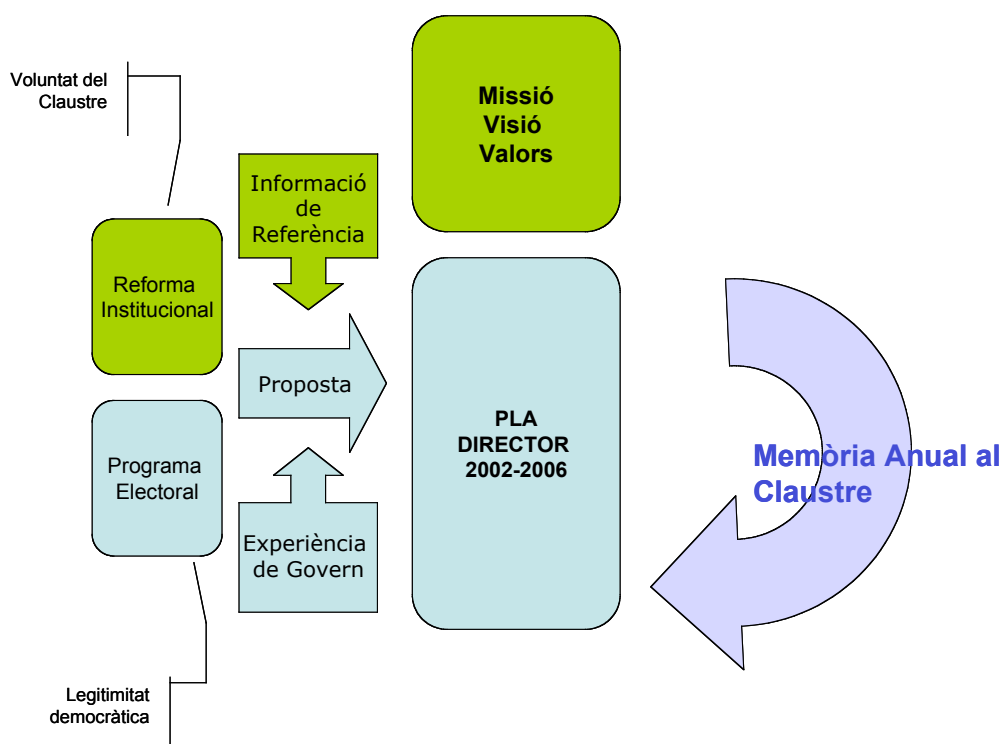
Voluntat del Claustre

Missió
Visió
Valors

Informació de Referència

Reforma Institucional

Proposta

PLA DIRECTOR 2002-2006

Memòria Anual al Claustre

Programa Electoral

Experiència de Govern

Legitimitat democràtica